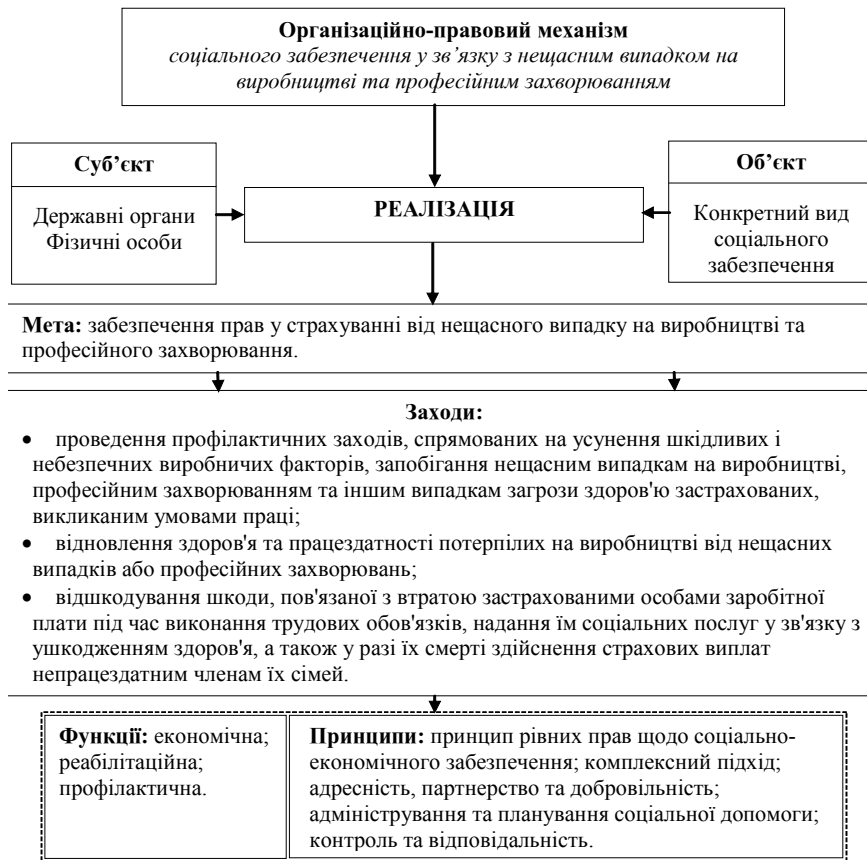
**Організаційно-правовий механізм**
*соціального забезпечення у зв'язку з нещасним випадком на виробництві та професійним захворюванням*

**Суб'єкт**

Державні органи
Фізичні особи

**РЕАЛІЗАЦІЯ**

**Об'єкт**

Конкретний вид соціального забезпечення

**Мета:** забезпечення прав у страхуванні від нещасного випадку на виробництві та професійного захворювання.

**Заходи:**

• проведення профілактичних заходів, спрямованих на усунення шкідливих і небезпечних виробничих факторів, запобігання нещасним випадкам на виробництві, професійним захворюванням та іншим випадкам загрози здоров'ю застрахованих, викликаним умовами праці;
• відновлення здоров'я та працездатності потерпілих на виробництві від нещасних випадків або професійних захворювань;
• відшкодування шкоди, пов'язаної з втратою застрахованими особами заробітної плати під час виконання трудових обов'язків, надання їм соціальних послуг у зв'язку з ушкодженням здоров'я, а також у разі їх смерті здійснення страхових виплат непрацездатним членам їх сімей.

**Функції:** економічна; реабілітаційна; профілактична.

**Принципи:** принцип рівних прав щодо соціально-економічного забезпечення; комплексний підхід; адресність, партнерство та добровільність; адміністрування та планування соціальної допомоги; контроль та відповідальність.